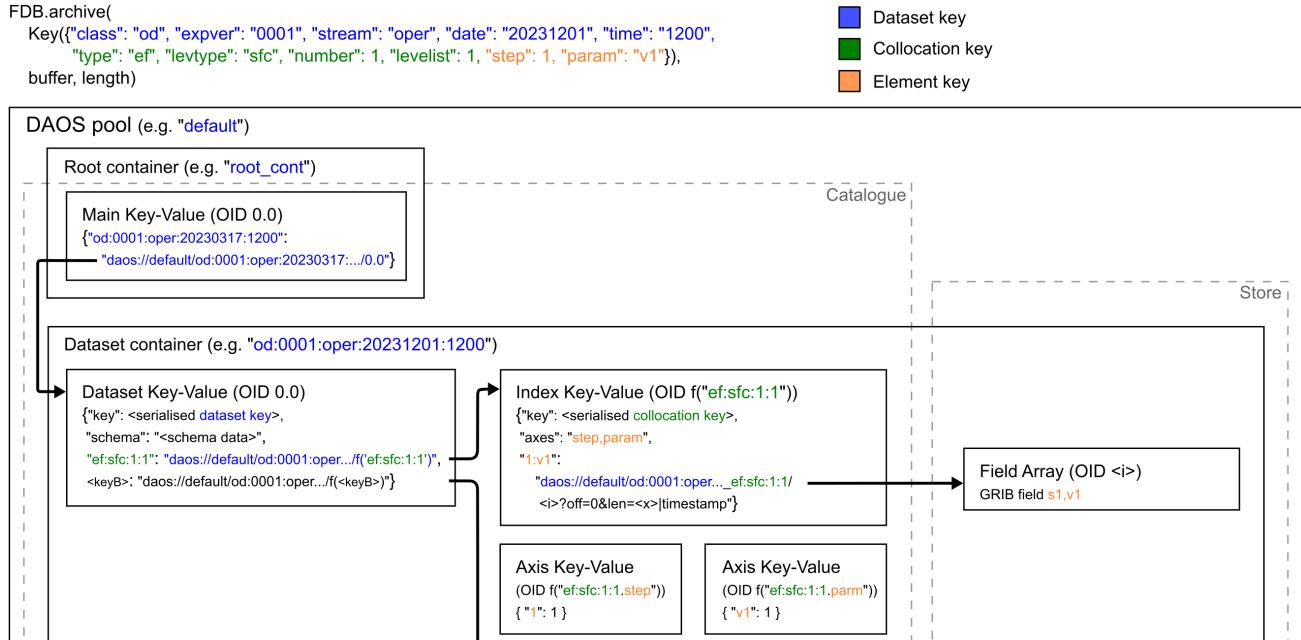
FDB.archive(
Key({"class": "od", "expver": "0001", "stream": "oper", "date": "20231201", "time": "1200",
"type": "ef", "levtype": "sfc", "number": 1, "levelist": 1, "step": 1, "param": "v1"}),
buffer, length)

Dataset key
Collocation key
Element key

DAOS pool (e.g. "default")

Root container (e.g. "root_cont")

Catalogue

Main Key-Value (OID 0.0)
{"od:0001:oper:20230317:1200":
"daos://default/od:0001:oper:20230317:.../0.0"}

Store

Dataset container (e.g. "od:0001:oper:20231201:1200")

Dataset Key-Value (OID 0.0)
{"key": <serialised dataset key>,
"schema": "<schema data>",
"ef:sfc:1:1": "daos://default/od:0001:oper.../f('ef:sfc:1:1')",
<keyB>: "daos://default/od:0001:oper.../f(<keyB>)"}

Index Key-Value (OID f("ef:sfc:1:1"))
{"key": <serialised collocation key>,
"axes": "step,param",
"1:v1":
"daos://default/od:0001:oper..._ef:sfc:1:1/
<i>?off=0&len=<x>|timestamp"}

Field Array (OID <i>)
GRIB field s1,v1

Axis Key-Value
(OID f("ef:sfc:1:1.step"))
{ "1": 1 }

Axis Key-Value
(OID f("ef:sfc:1:1.parm"))
{ "v1": 1 }